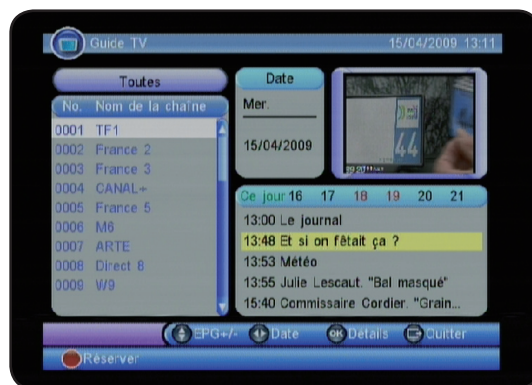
Guide TV 15/04/2009 13:11

Toutes

| No. | Nom de la chaîne |
|---|---|
| 0001 | TF1 |
| 0002 | France 2 |
| 0003 | France 3 |
| 0004 | CANAL+ |
| 0005 | France 5 |
| 0006 | M6 |
| 0007 | ARTE |
| 0008 | Direct 8 |
| 0009 | W9 |

Date
Mer.
15/04/2009

44

Ce jour 16 17 18 19 20 21

13:00 Le journal
13:48 Et si on fêtait ça ?
13:53 Météo
13:55 Julie Lescaut. "Bal masqué"
15:40 Commissaire Cordier. "Grain...

EPG+/- Date Détails Quitter

Réserver